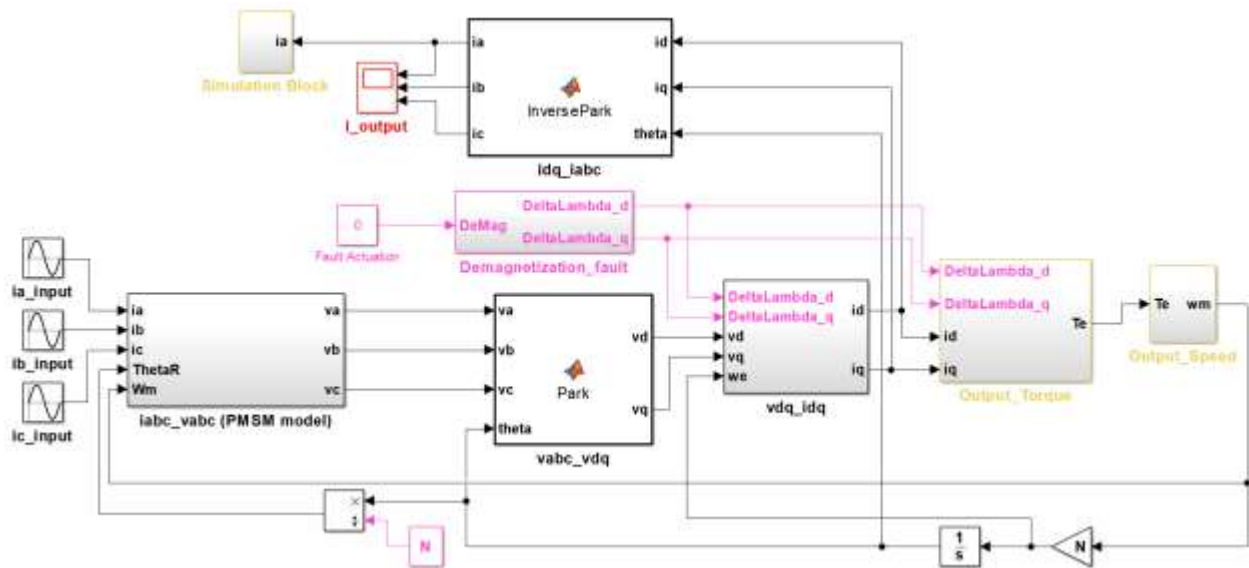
ia
Simulation Block
I_output
ia
ib
ic
InversePark
id
iq
theta
idq_iabc
0
Fault Actuation
DeMag
DeltaLambda_d
DeltaLambda_q
Demagnetization_fault
ia_input
ib_input
ic_input
ia
ib
ic
ThetaR
Wm
va
vb
vc
iabc_vabc (PMSM model)
va
vb
vc
theta
Park
vd
vq
vabc_vdq
DeltaLambda_d
DeltaLambda_q
vd
vq
we
id
iq
vdq_idq
DeltaLambda_d
DeltaLambda_q
id
iq
Te
Output_Torque
Te
wm
Output_Speed
×
÷
N
$\frac{1}{s}$
N